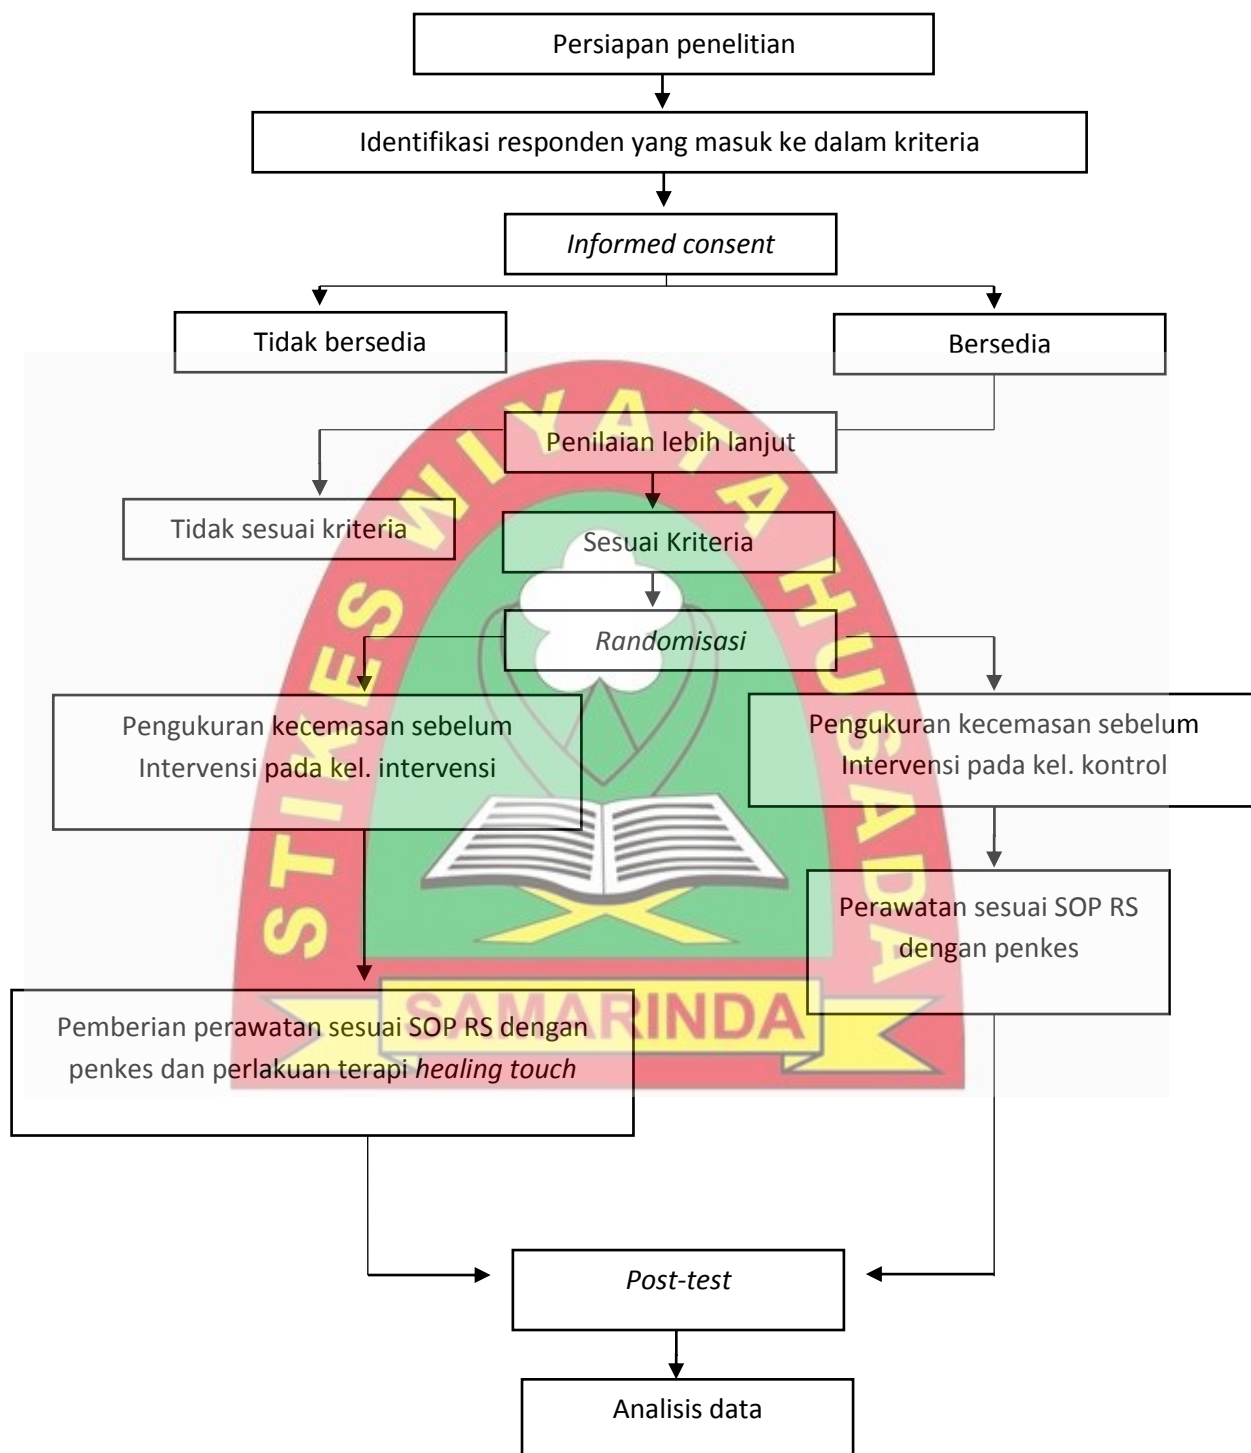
Persiapan penelitian

Identifikasi responden yang masuk ke dalam kriteria

*Informed consent*

Tidak bersedia

Bersedia

Penilaian lebih lanjut

Tidak sesuai kriteria

Sesuai Kriteria

*Randomisasi*

Pengukuran kecemasan sebelum Intervensi pada kel. intervensi

Pengukuran kecemasan sebelum Intervensi pada kel. kontrol

Perawatan sesuai SOP RS dengan penkes

Pemberian perawatan sesuai SOP RS dengan penkes dan perlakuan terapi *healing touch*

*Post-test*

Analisis data

STIKES WIYATA HUSADA SAMARINDA